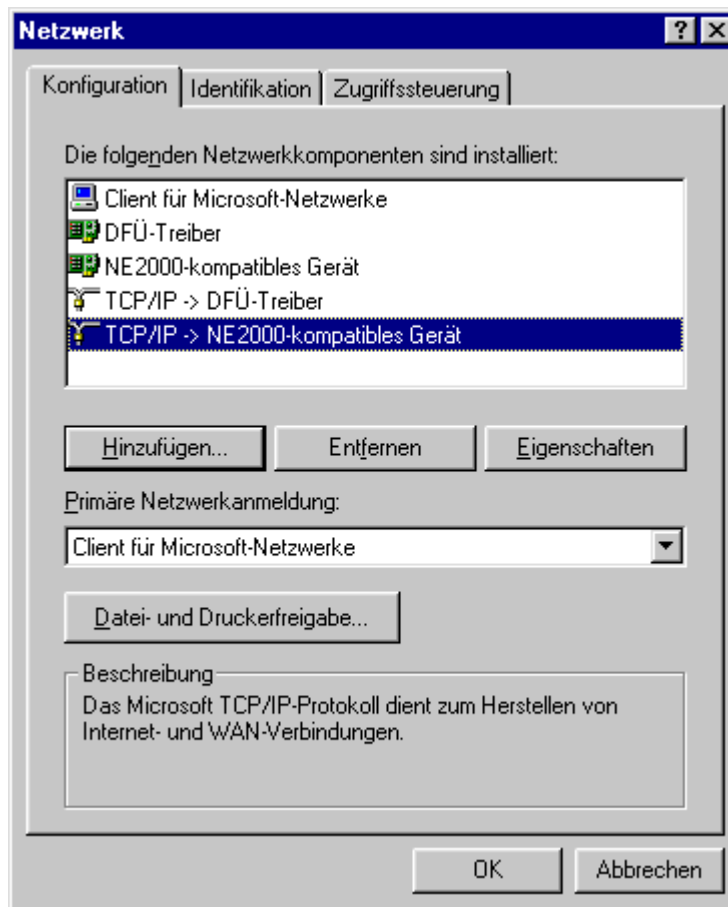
Netzwerk

? X

Konfiguration | Identifikation | Zugriffssteuerung

Die folgenden Netzwerkkomponenten sind installiert:

Client für Microsoft-Netzwerke
DFÜ-Treiber
NE2000-kompatibles Gerät
TCP/IP -> DFÜ-Treiber
TCP/IP -> NE2000-kompatibles Gerät

Hinzufügen... | Entfernen | Eigenschaften

Primäre Netzwerkanmeldung:

Client für Microsoft-Netzwerke

Datei- und Druckerfreigabe...

Beschreibung

Das Microsoft TCP/IP-Protokoll dient zum Herstellen von Internet- und WAN-Verbindungen.

OK | Abbrechen